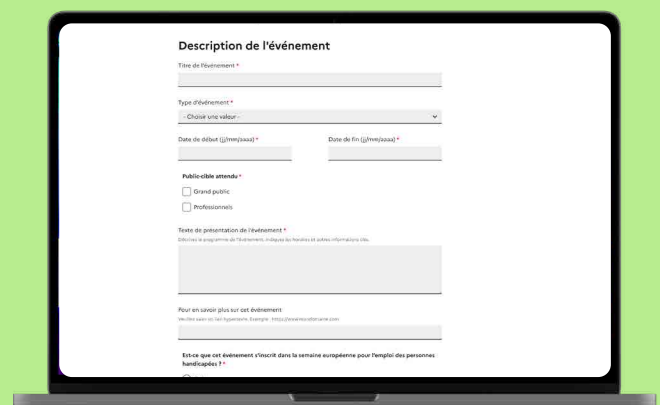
Description de l'événement

Titre de l'événement *

Type d'événement *

- Choisir une valeur -

Date de début (jj/mm/aaaa) *

Date de fin (jj/mm/aaaa) *

Public-cible attendu *

Grand public

Professionnels

Texte de présentation de l'événement *

Décrivez le programme de l'événement, indiquez les horaires et autres informations clés.

Pour en savoir plus sur cet événement

Veuillez saisir un lien hypertexte. Exemple : https://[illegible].com

Est-ce que cet événement s'inscrit dans la semaine européenne pour l'emploi des personnes handicapées ? *